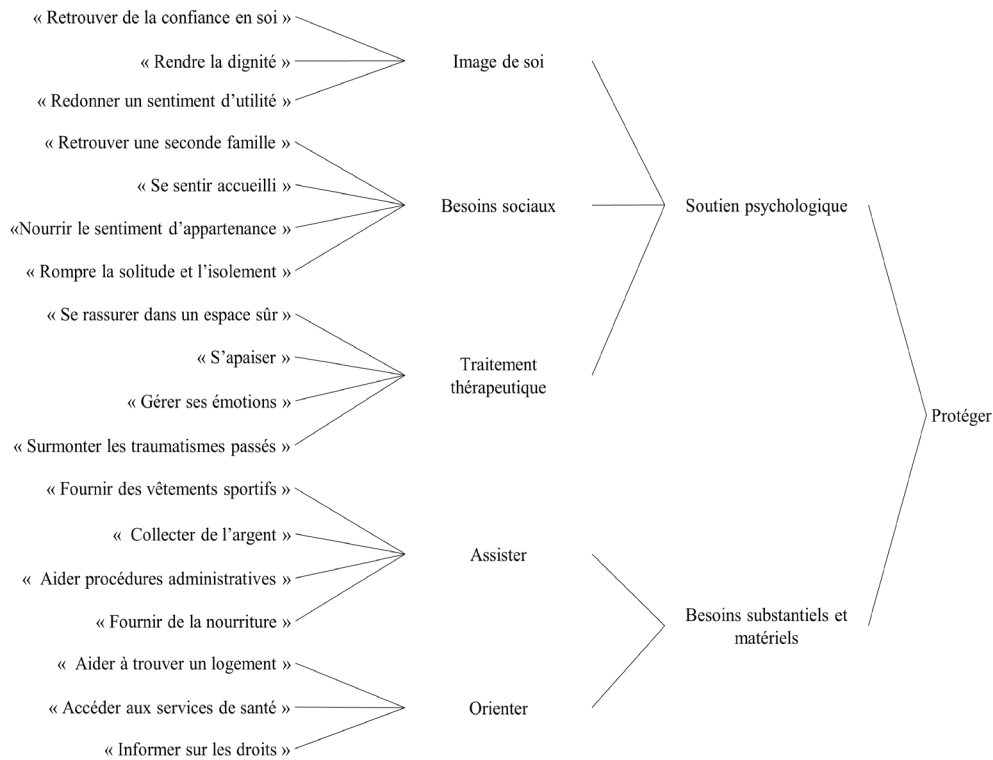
« Retrouver de la confiance en soi »

« Rendre la dignité »

« Redonner un sentiment d'utilité »

Image de soi

« Retrouver une seconde famille »

« Se sentir accueilli »

«Nourrir le sentiment d'appartenance »

« Rompre la solitude et l'isolement »

Besoins sociaux

Soutien psychologique

« Se rassurer dans un espace sûr »

« S'apaiser »

« Gérer ses émotions »

« Surmonter les traumatismes passés »

Traitement thérapeutique

Protéger

« Fournir des vêtements sportifs »

«  Collecter de l'argent »

«  Aider procédures administratives »

« Fournir de la nourriture »

Assister

Besoins substantiels et matériels

«  Aider à trouver un logement »

« Accéder aux services de santé »

« Informer sur les droits »

Orienter